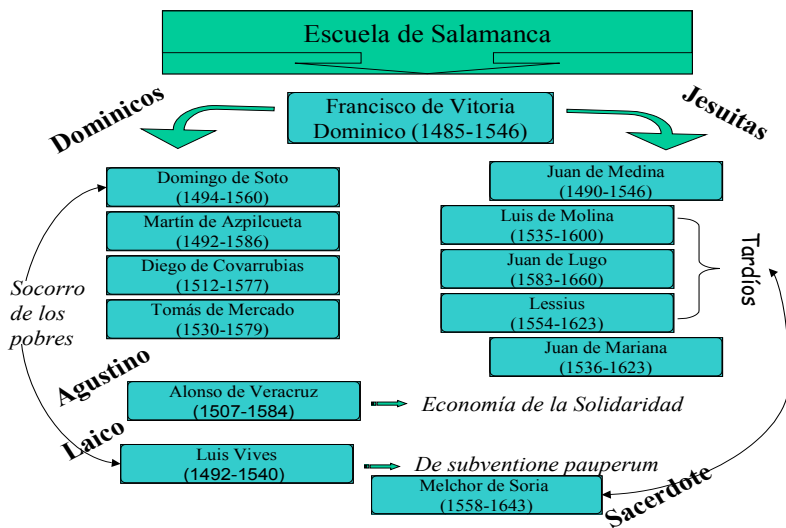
Escuela de Salamanca

Dominicos

Francisco de Vitoria
Dominico (1485-1546)

Jesuitas

Domingo de Soto
(1494-1560)

Martín de Azpilcueta
(1492-1586)

Diego de Covarrubias
(1512-1577)

Tomás de Mercado
(1530-1579)

Socorro de los pobres

Juan de Medina
(1490-1546)

Luis de Molina
(1535-1600)

Juan de Lugo
(1583-1660)

Lessius
(1554-1623)

Tardíos

Juan de Mariana
(1536-1623)

Agustino

Alonso de Veracruz
(1507-1584)

Economía de la Solidaridad

Laico

Luis Vives
(1492-1540)

De subventione pauperum

Melchor de Soria
(1558-1643)

Sacerdote